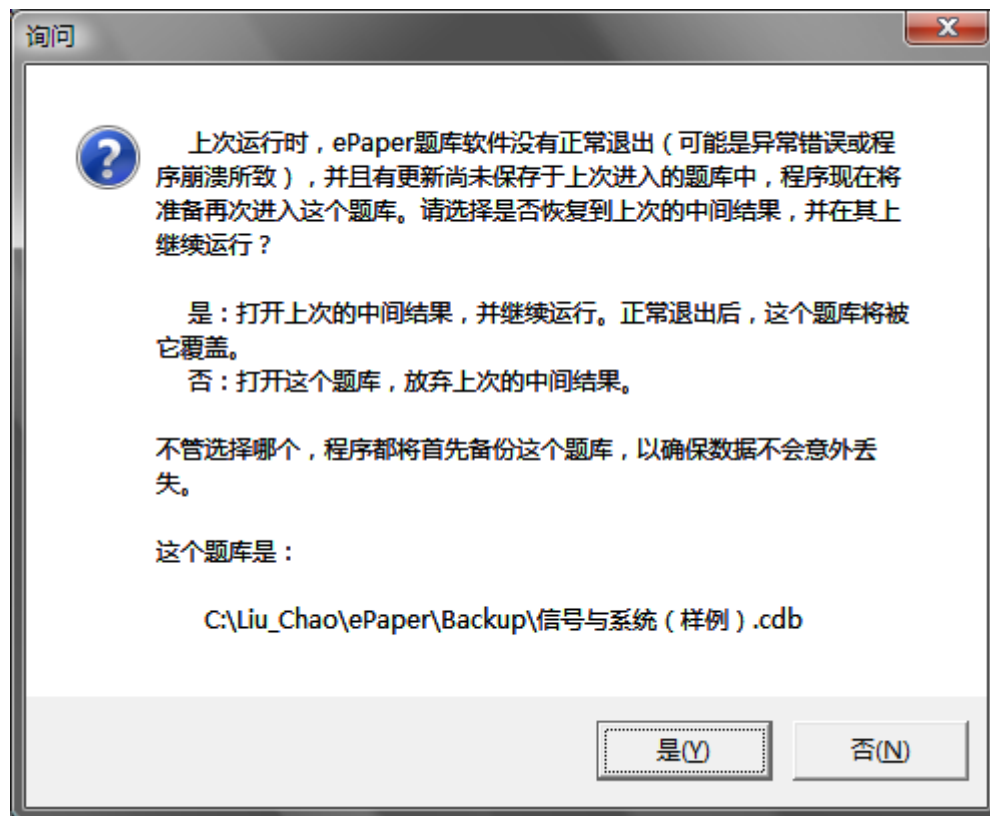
询问

上次运行时，ePaper题库软件没有正常退出（可能是异常错误或程序崩溃所致），并且有更新尚未保存于上次进入的题库中，程序现在将准备再次进入这个题库。请选择是否恢复到上次的中间结果，并在其上继续运行？

是：打开上次的中间结果，并继续运行。正常退出后，这个题库将被它覆盖。
否：打开这个题库，放弃上次的中间结果。

不管选择哪个，程序都将首先备份这个题库，以确保数据不会意外丢失。

这个题库是：

C:\Liu_Chao\ePaper\Backup\信号与系统（样例）.cdb

是(Y)

否(N)